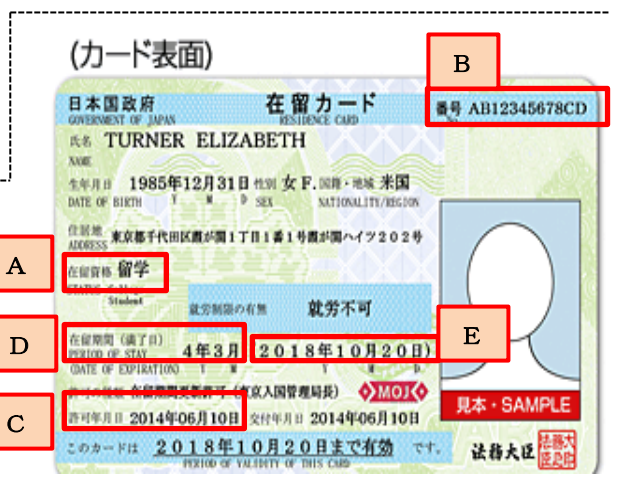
(カード表面)

B

日本国政府
GOVERNMENT OF JAPAN

在留カード
RESIDENCE CARD

番号 AB12345678CD
No.

氏名 TURNER ELIZABETH
NAME

生年月日 1985年12月31日 性別 女 F. 国籍・地域 米国
DATE OF BIRTH Y M D SEX NATIONALITY/REGION

住居地 東京都千代田区霞が関1丁目1番1号霞が関ハイツ202号
ADDRESS

A

在留資格 留学
STATUS
Student

就労制限の有無 就労不可

D

在留期間(満了日) 4年3月 (2018年10月20日)
PERIOD OF STAY
(DATE OF EXPIRATION) Y M D

E

許可の種類 在留期間更新許可 (東京入国管理局長)

MOJ

C

許可年月日 2014年06月10日 交付年月日 2014年06月10日

見本・SAMPLE

このカードは 2018年10月20日まで有効 です。
PERIOD OF VALIDITY OF THIS CARD

法務大臣